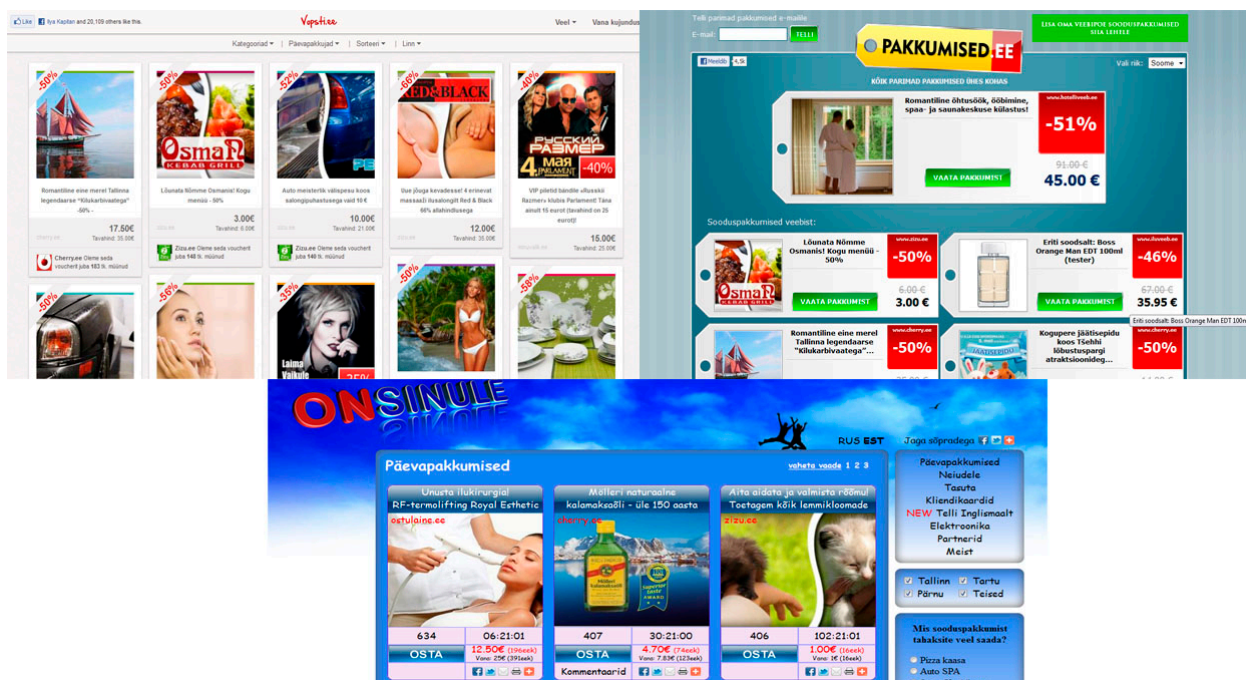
Like Ilya Kapitan and 20,109 others like this.

Vapstiee

Veel ▾ Vana kujundus

Kategooriad ▾ Päevapakkujad ▾ Sorteeri ▾ Linn ▾

-50%
Romantiline eine merel Tallinna legendaarse "Kilukarbivaatega" -50% -
17.50€
Tavahind: 35.00€
Cherry.ee Oleme seda vouchert juba 183 tk. müünud

-50%
Osman KEBAB GRILL
Lõunata Nõmme Osmanis! Kogu menüü - 50%
3.00€
Tavahind: 6.00€
Zizu.ee Oleme seda vouchert juba 140 tk. müünud

-52%
Auto meisterlik välispesu koos salongipuhastusega vaid 10 €
10.00€
Tavahind: 21.00€

-66%
RED&BLACK
Uue jõuga kevadesse! 4 erinevat massaaži ilusalongist Red & Black 66% allahindlusega
12.00€
Tavahind: 35.00€

-40%
РУССКИЙ РАЗМЕР 4 МАЯ PARLAMENT -40%
VIP piletid bändile «Russkii Razmer» klubis Parlament! Täna ainult 15 eurot (tavahind on 25 eurot)!
15.00€
Tavahind: 25.00€

-50%
-56%
-35%
Laima Vaikule
-50%
-58%

Telli parimad pakkumised e-mailile
E-mail: TELLI

PAKKUMISED.EE

LISA OMA VEEBIPOE SOODUSPAKKUMISED SIIA LEHELE

Meeldib 4,9k
Vali riik: Soome ▾

KÕIK PARIMAD PAKKUMISED ÜHES KOHAS

Romantiline õhtusöök, ööbimine, spaa- ja saunakeskuse külastus!
www.hotelliveeb.ee
-51%
91.00 €
45.00 €
VAATA PAKKUMIST

Sooduspakkumised veebist:

Lõunata Nõmme Osmanis! Kogu menüü - 50%
www.zizu.ee
-50%
6.00 €
3.00 €
VAATA PAKKUMIST

Eriti soodsalt: Boss Orange Man EDT 100ml (tester)
www.ilusveeb.ee
-46%
67.00 €
35.95 €
VAATA PAKKUMIST
Eriti soodsalt: Boss Orange Man EDT 100ml

Romantiline eine merel Tallinna legendaarse "Kilukarbivaatega"...
www.cherry.ee
-50%

Kogupere jäätisepidu koos TŠehhi lõbustuspargi atraktsioonideg...
www.cherry.ee
-50%

ONSINULE

RUS EST Jaga sõpradega

Päevapakkumised
vaheta vaade 1 2 3

Unusta ilukirurgia!
RF-termolifting Royal Esthetic
ostulaine.ee
634 06:21:01
OSTA 12.50€ (196eek)
Vana: 25€ (391eek)

Mölleri naturaalne kalamaksaõli - üle 150 aasta
cherry.ee
407 30:21:00
OSTA 4.70€ (74eek)
Vana: 7.83€ (123eek)
Kommentaarid

Aita aidata ja valmista rõõmu!
Toetagem kõik lemmikloomade
zizu.ee
406 102:21:01
OSTA 1.00€ (16eek)
Vana: 1€ (16eek)

Päevapakkumised
Neiudele
Tasuta
Kliendikaardid
NEW Telli Inglismaalt
Elektroonika
Partnerid
Meist

Tallinn Tartu
Pärnu Teised

Mis sooduspakkumist tahaksite veel saada?
Pizza kaasa
Auto SPA